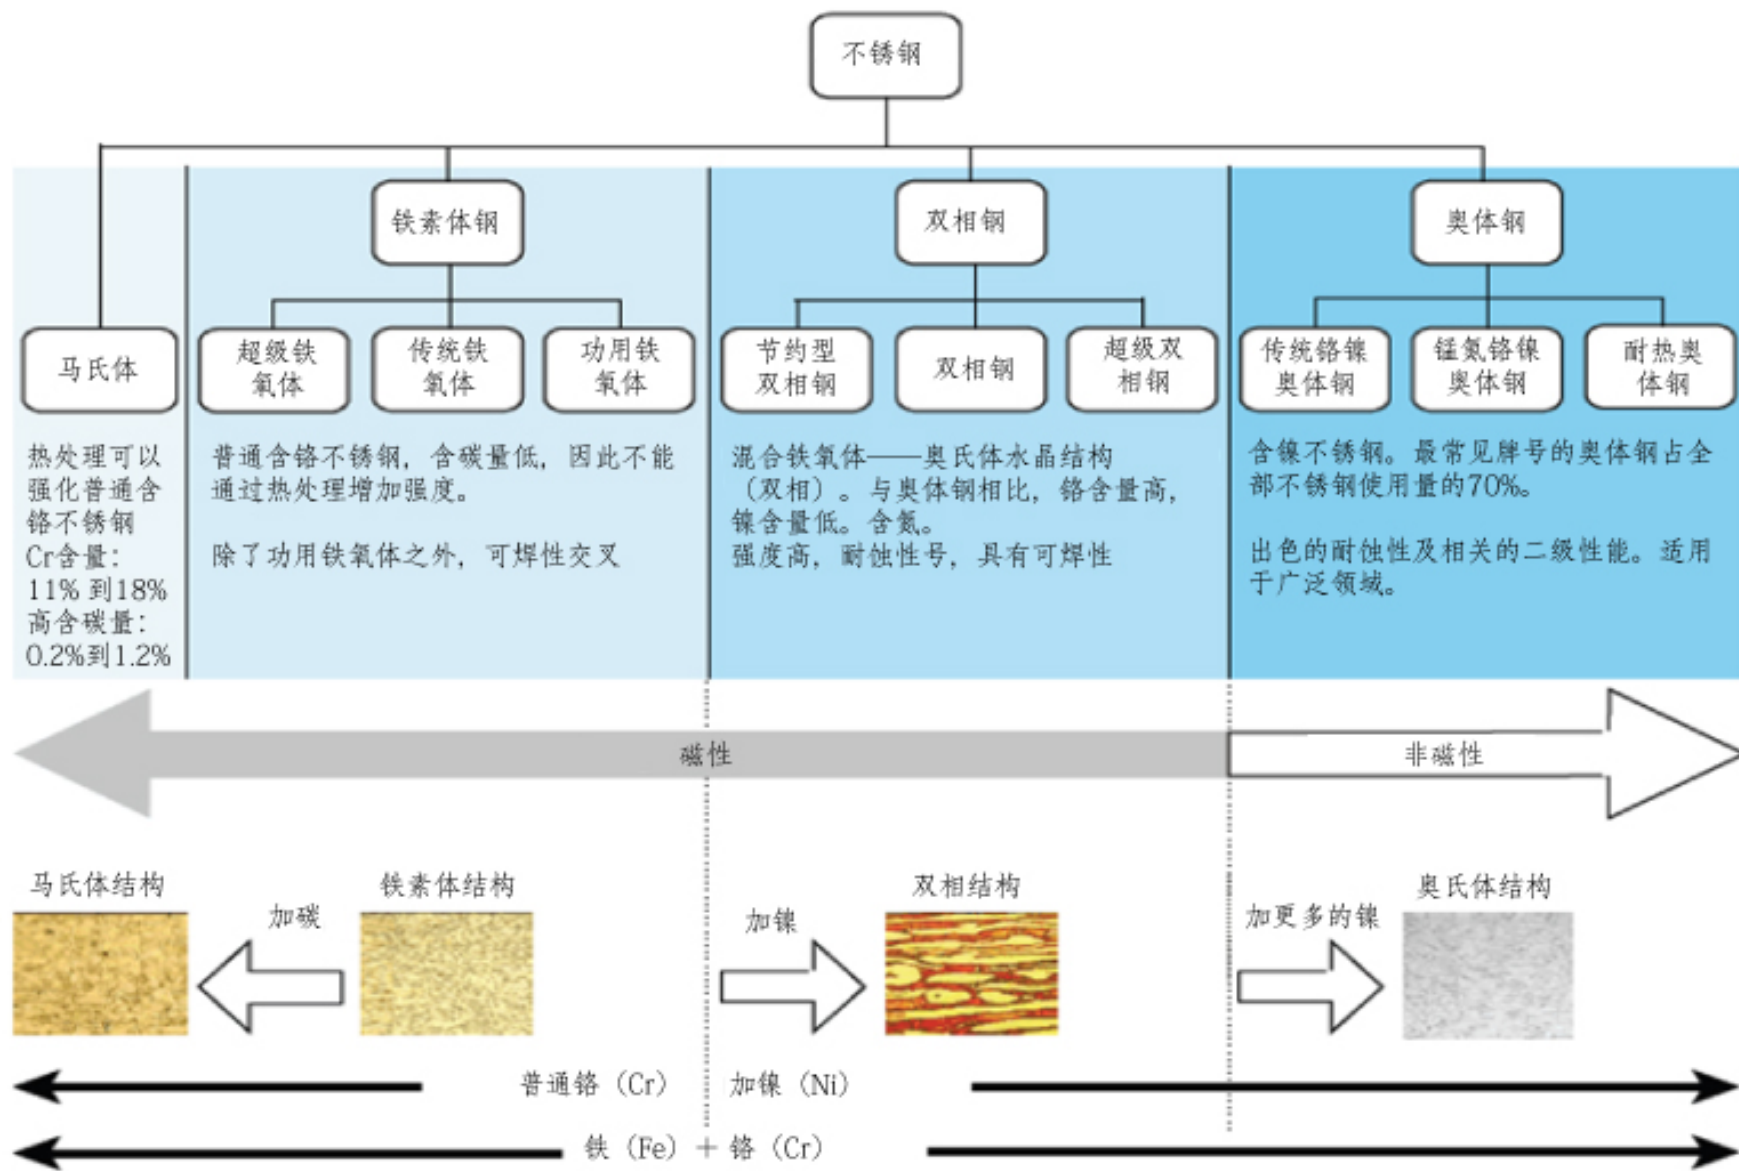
不锈钢

马氏体

铁素体钢

超级铁氧体

传统铁氧体

功用铁氧体

双相钢

节约型双相钢

双相钢

超级双相钢

奥体钢

传统铬镍奥体钢

锰氮铬镍奥体钢

耐热奥体钢

热处理可以强化普通含铬不锈钢
Cr含量：11% 到18%
高含碳量：0.2%到1.2%

普通含铬不锈钢，含碳量低，因此不能通过热处理增加强度。

除了功用铁氧体之外，可焊性交叉

混合铁氧体——奥氏体水晶结构（双相）。与奥体钢相比，铬含量高，镍含量低。含氮。
强度高，耐蚀性号，具有可焊性

含镍不锈钢。最常见牌号的奥体钢占全部不锈钢使用量的70%。

出色的耐蚀性及相关的二级性能。适用于广泛领域。

磁性

非磁性

马氏体结构

加碳

铁素体结构

加镍

双相结构

加更多的镍

奥氏体结构

普通铬（Cr）

加镍（Ni）

铁（Fe）+ 铬（Cr）